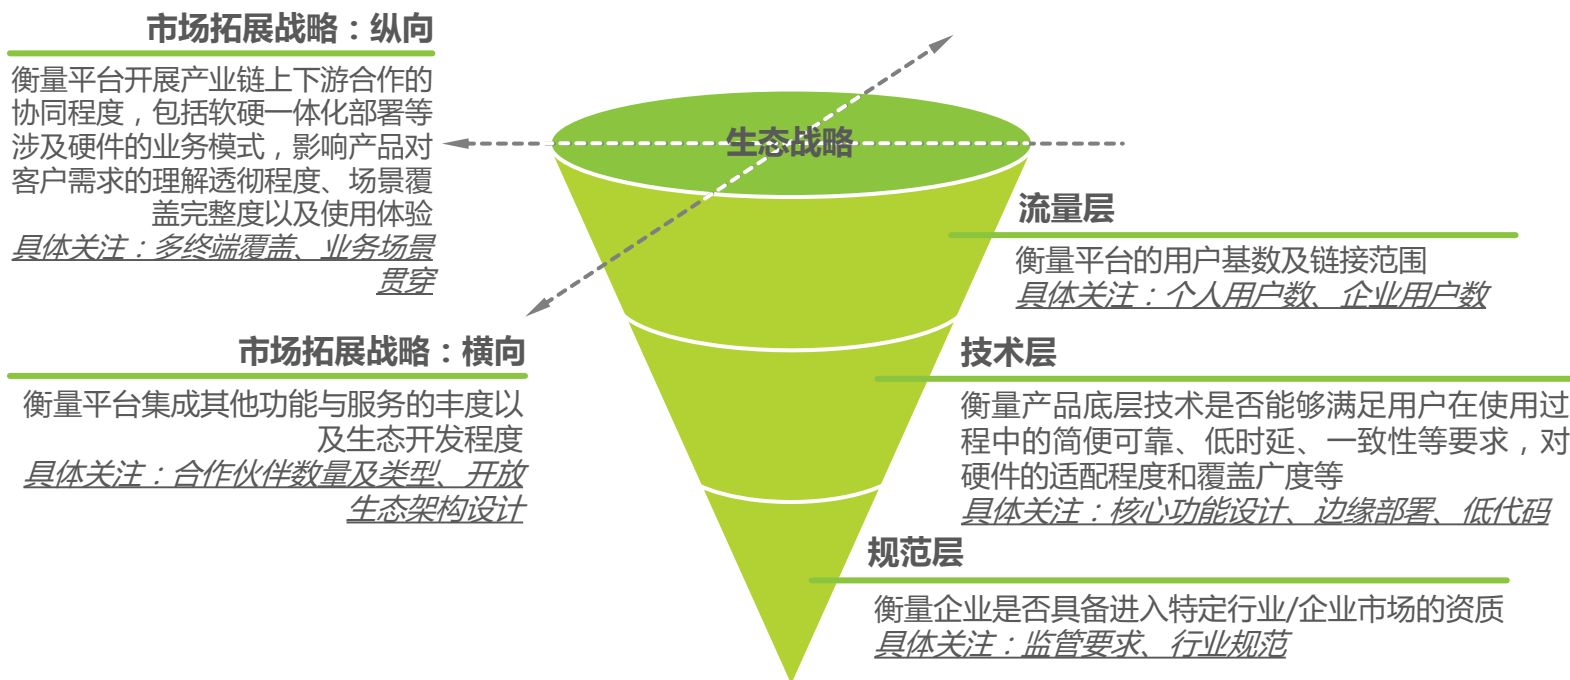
市场拓展战略：纵向

衡量平台开展产业链上下游合作的协同程度，包括软硬一体化部署等涉及硬件的业务模式，影响产品对客户需求的理解透彻程度、场景覆盖完整度以及使用体验

具体关注：多终端覆盖、业务场景贯穿

生态战略

流量层

衡量平台的用户基数及链接范围

具体关注：个人用户数、企业用户数

市场拓展战略：横向

衡量平台集成其他功能与服务的丰度以及生态开发程度

具体关注：合作伙伴数量及类型、开放生态架构设计

技术层

衡量产品底层技术是否能够满足用户在使用过程中的简便可靠、低时延、一致性等要求，对硬件的适配程度和覆盖广度等

具体关注：核心功能设计、边缘部署、低代码

规范层

衡量企业是否具备进入特定行业/企业市场的资质

具体关注：监管要求、行业规范